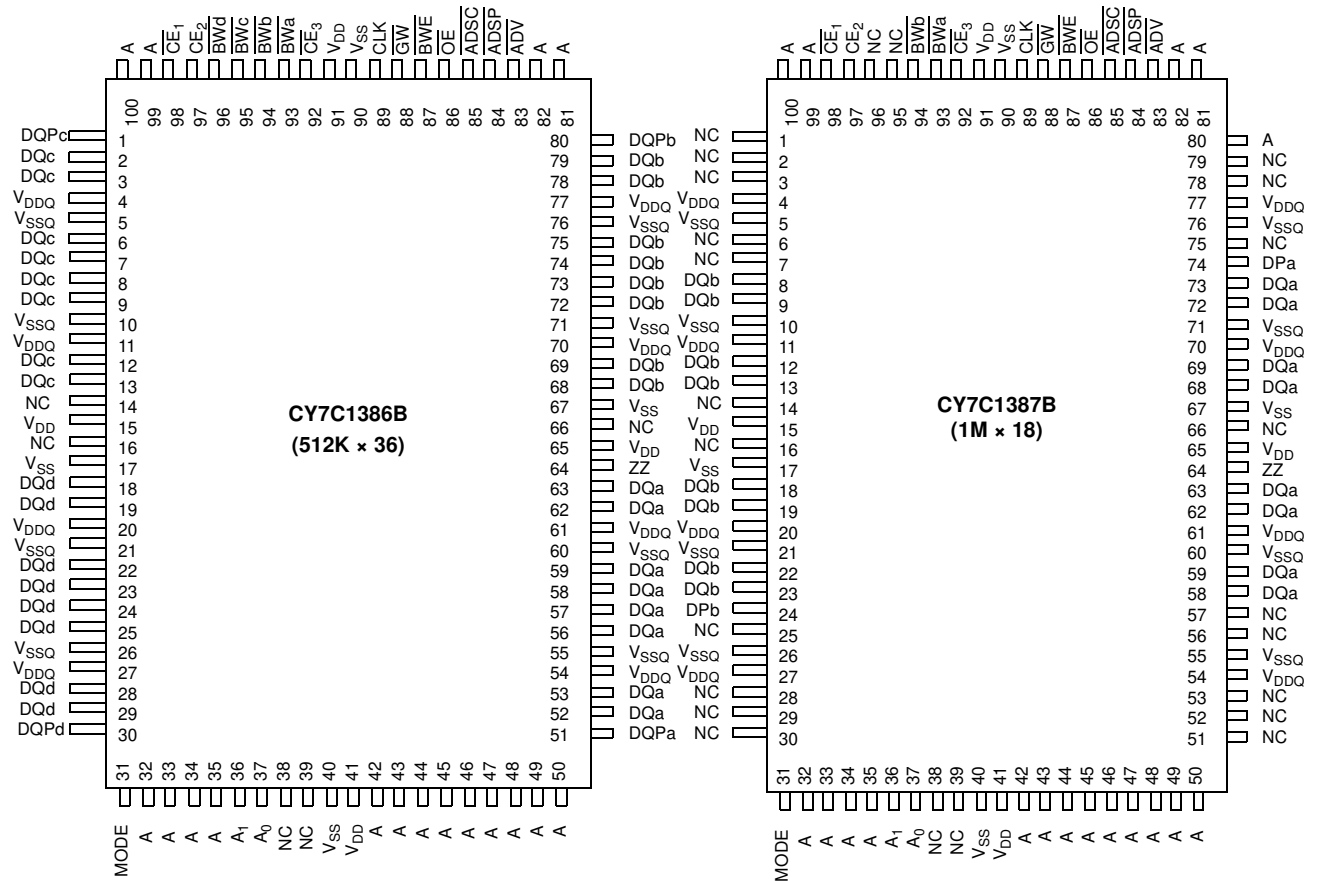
A A $\overline{CE_1}$ $CE_2$ $\overline{BWd}$ $\overline{BWc}$ $\overline{BWb}$ $\overline{BWa}$ $\overline{CE_3}$ $V_{DD}$ $V_{SS}$ CLK $\overline{GW}$ $\overline{BWE}$ $\overline{OE}$ $\overline{ADSC}$ $\overline{ADSP}$ $\overline{ADV}$ A A

100 99 98 97 96 95 94 93 92 91 90 89 88 87 86 85 84 83 82 81

DQPc 1
DQc 2
DQc 3
$V_{DDQ}$ 4
$V_{SSQ}$ 5
DQc 6
DQc 7
DQc 8
DQc 9
$V_{SSQ}$ 10
$V_{DDQ}$ 11
DQc 12
DQc 13
NC 14
$V_{DD}$ 15
NC 16
$V_{SS}$ 17
DQd 18
DQd 19
$V_{DDQ}$ 20
$V_{SSQ}$ 21
DQd 22
DQd 23
DQd 24
DQd 25
$V_{SSQ}$ 26
$V_{DDQ}$ 27
DQd 28
DQd 29
DQPd 30

CY7C1386B
(512K × 36)

80 DQPb
79 DQb
78 DQb
77 $V_{DDQ}$
76 $V_{SSQ}$
75 DQb
74 DQb
73 DQb
72 DQb
71 $V_{SSQ}$
70 $V_{DDQ}$
69 DQb
68 DQb
67 $V_{SS}$
66 NC
65 $V_{DD}$
64 ZZ
63 DQa
62 DQa
61 $V_{DDQ}$
60 $V_{SSQ}$
59 DQa
58 DQa
57 DQa
56 DQa
55 $V_{SSQ}$
54 $V_{DDQ}$
53 DQa
52 DQa
51 DQPa

31 32 33 34 35 36 37 38 39 40 41 42 43 44 45 46 47 48 49 50

MODE A A A A $A_1$ $A_0$ NC NC $V_{SS}$ $V_{DD}$ A A A A A A A A A

A A $\overline{CE_1}$ $CE_2$ NC NC $\overline{BWb}$ $\overline{BWa}$ $\overline{CE_3}$ $V_{DD}$ $V_{SS}$ CLK $\overline{GW}$ $\overline{BWE}$ $\overline{OE}$ $\overline{ADSC}$ $\overline{ADSP}$ $\overline{ADV}$ A A

100 99 98 97 96 95 94 93 92 91 90 89 88 87 86 85 84 83 82 81

NC 1
NC 2
NC 3
$V_{DDQ}$ 4
$V_{SSQ}$ 5
NC 6
NC 7
DQb 8
DQb 9
$V_{SSQ}$ 10
$V_{DDQ}$ 11
DQb 12
DQb 13
NC 14
$V_{DD}$ 15
NC 16
$V_{SS}$ 17
DQb 18
DQb 19
$V_{DDQ}$ 20
$V_{SSQ}$ 21
DQb 22
DQb 23
DPb 24
NC 25
$V_{SSQ}$ 26
$V_{DDQ}$ 27
NC 28
NC 29
NC 30

CY7C1387B
(1M × 18)

80 A
79 NC
78 NC
77 $V_{DDQ}$
76 $V_{SSQ}$
75 NC
74 DPa
73 DQa
72 DQa
71 $V_{SSQ}$
70 $V_{DDQ}$
69 DQa
68 DQa
67 $V_{SS}$
66 NC
65 $V_{DD}$
64 ZZ
63 DQa
62 DQa
61 $V_{DDQ}$
60 $V_{SSQ}$
59 DQa
58 DQa
57 NC
56 NC
55 $V_{SSQ}$
54 $V_{DDQ}$
53 NC
52 NC
51 NC

31 32 33 34 35 36 37 38 39 40 41 42 43 44 45 46 47 48 49 50

MODE A A A A $A_1$ $A_0$ NC NC $V_{SS}$ $V_{DD}$ A A A A A A A A A